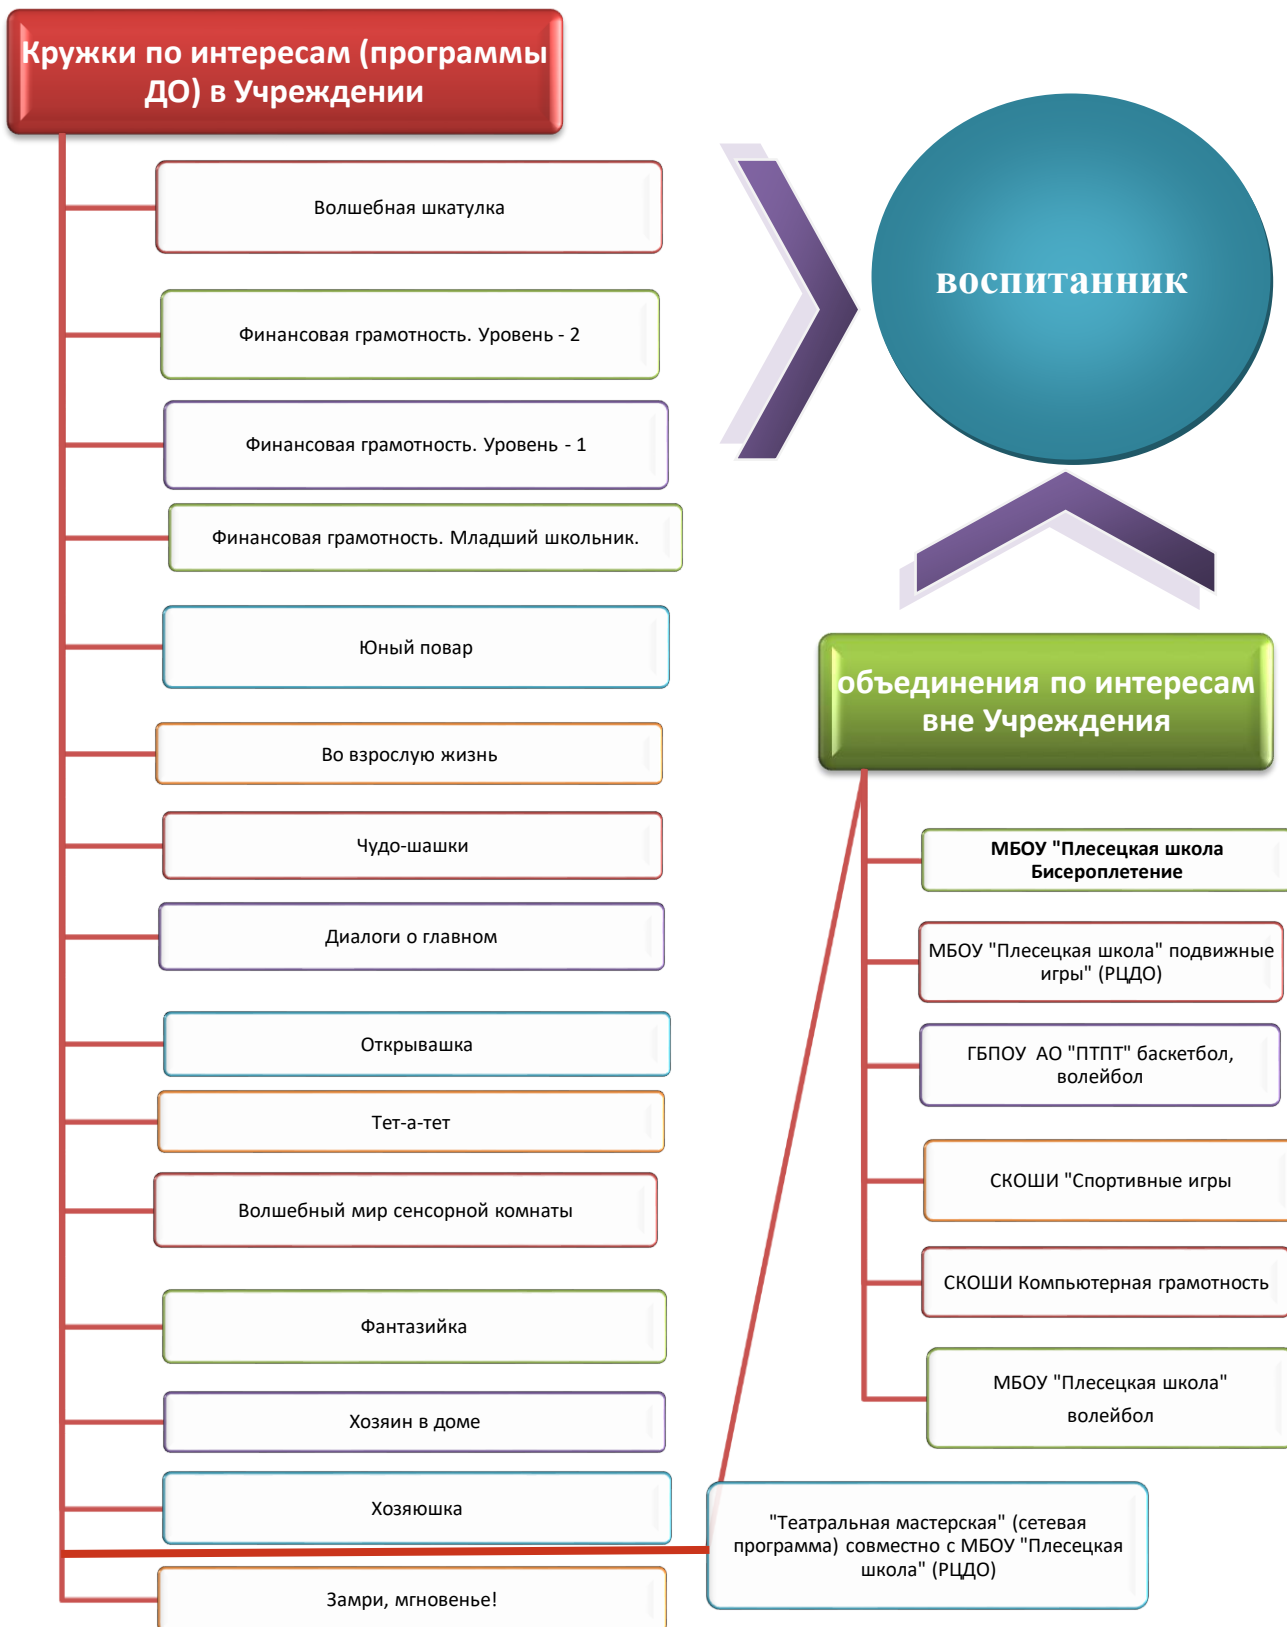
Кружки по интересам (программы ДО) в Учреждении

Волшебная шкатулка

Финансовая грамотность. Уровень - 2

Финансовая грамотность. Уровень - 1

Финансовая грамотность. Младший школьник.

Юный повар

Во взрослую жизнь

Чудо-шашки

Диалоги о главном

Открывашка

Тет-а-тет

Волшебный мир сенсорной комнаты

Фантазийка

Хозяин в доме

Хозяюшка

Замри, мгновенье!

воспитанник

объединения по интересам вне Учреждения

МБОУ "Плесецкая школа Бисероплетение

МБОУ "Плесецкая школа" подвижные игры" (РЦДО)

ГБПОУ АО "ПТПТ" баскетбол, волейбол

СКОШИ "Спортивные игры

СКОШИ Компьютерная грамотность

МБОУ "Плесецкая школа" волейбол

"Театральная мастерская" (сетевая программа) совместно с МБОУ "Плесецкая школа" (РЦДО)